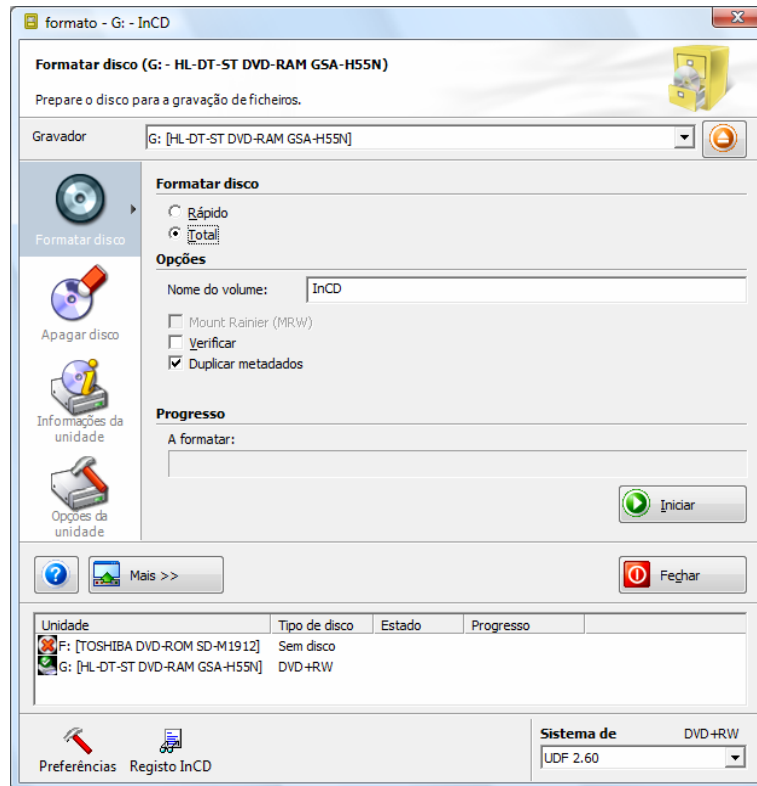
formato - G: - InCD

Formatar disco (G: - HL-DT-ST DVD-RAM GSA-H55N)

Prepare o disco para a gravação de ficheiros.

Gravador G: [HL-DT-ST DVD-RAM GSA-H55N]

Formatar disco

Apagar disco

Informações da unidade

Opções da unidade

Formatar disco
Rápido
Total

Opções
Nome do volume: InCD
Mount Rainier (MRW)
Verificar
Duplicar metadados

Progresso
A formatar:

Iniciar

Mais >>

Fechar

| Unidade | Tipo de disco | Estado | Progresso |
|---|---|---|---|
| F: [TOSHIBA DVD-ROM SD-M1912] | Sem disco | | |
| G: [HL-DT-ST DVD-RAM GSA-H55N] | DVD+RW | | |

Preferências Registo InCD

Sistema de DVD+RW
UDF 2.60